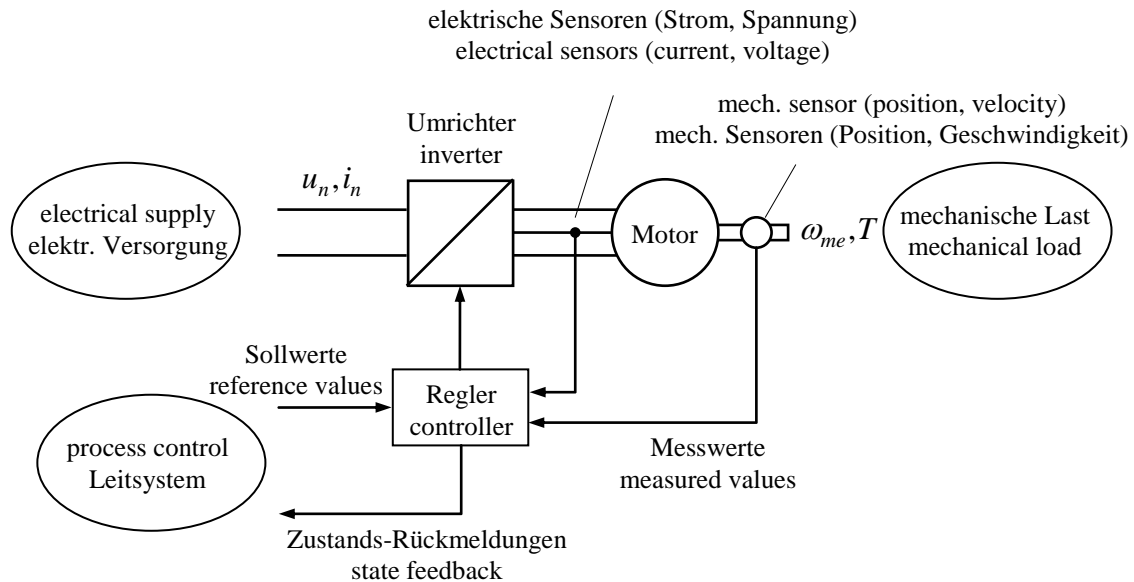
elektrische Sensoren (Strom, Spannung)
electrical sensors (current, voltage)

mech. sensor (position, velocity)
mech. Sensoren (Position, Geschwindigkeit)

Umrichter
inverter

$u_n, i_n$

electrical supply
elektr. Versorgung

Motor

$\omega_{me}, T$

mechanische Last
mechanical load

Sollwerte
reference values

Regler
controller

process control
Leitsystem

Messwerte
measured values

Zustands-Rückmeldungen
state feedback